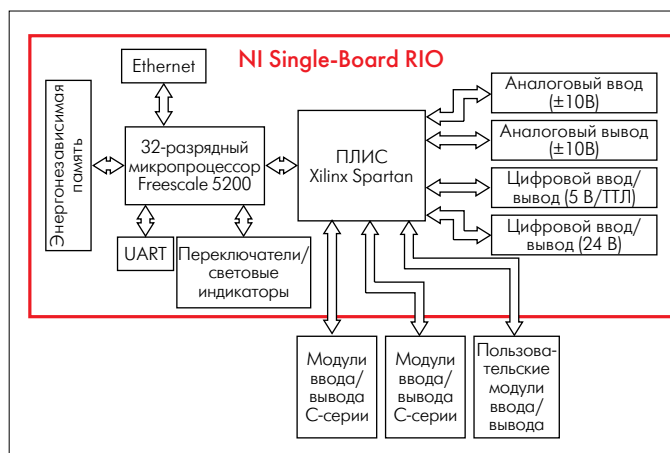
NI Single-Board RIO

Ethernet

Энергонезависимая память

32-разрядный микропроцессор Freescale 5200

ПЛИС Xilinx Spartan

UART

Переключатели/ световые индикаторы

Аналоговый ввод (±10В)

Аналоговый вывод (±10В)

Цифровой ввод/ вывод (5 В/ТТЛ)

Цифровой ввод/ вывод (24 В)

Модули ввода/ вывода С-серии

Модули ввода/ вывода С-серии

Пользовательские модули ввода/ вывода